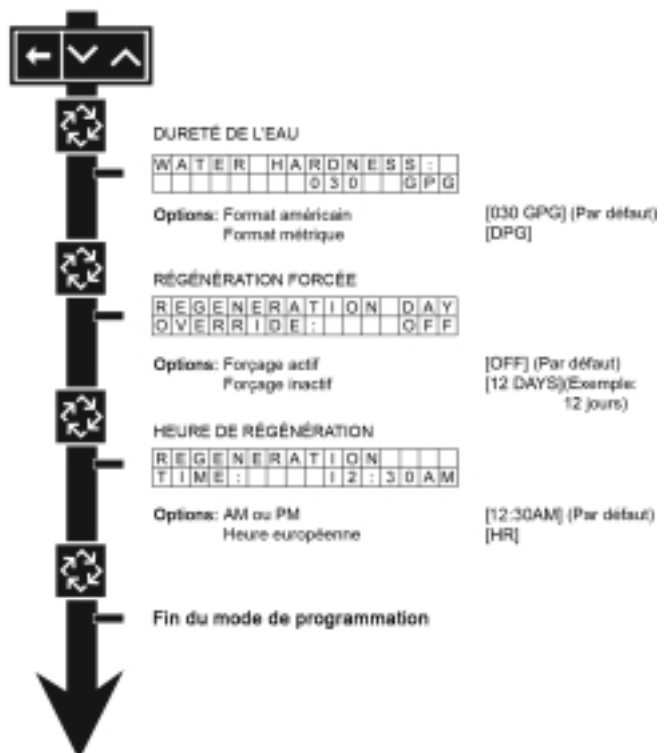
DURETÉ DE L'EAU

WATER HARDNESS:
030 GPG

Options: Format américain [030 GPG] (Par défaut)
Format métrique [DPG]

RÉGÉNÉRATION FORCÉE

REGENERATION DAY
OVERRIDE: OFF

Options: Forçage actif [OFF] (Par défaut)
Forçage inactif [12 DAYS](Exemple: 12 jours)

HEURE DE RÉGÉNÉRATION

REGENERATION
TIME: 12:30AM

Options: AM ou PM [12:30AM] (Par défaut)
Heure européenne [HR]

Fin du mode de programmation